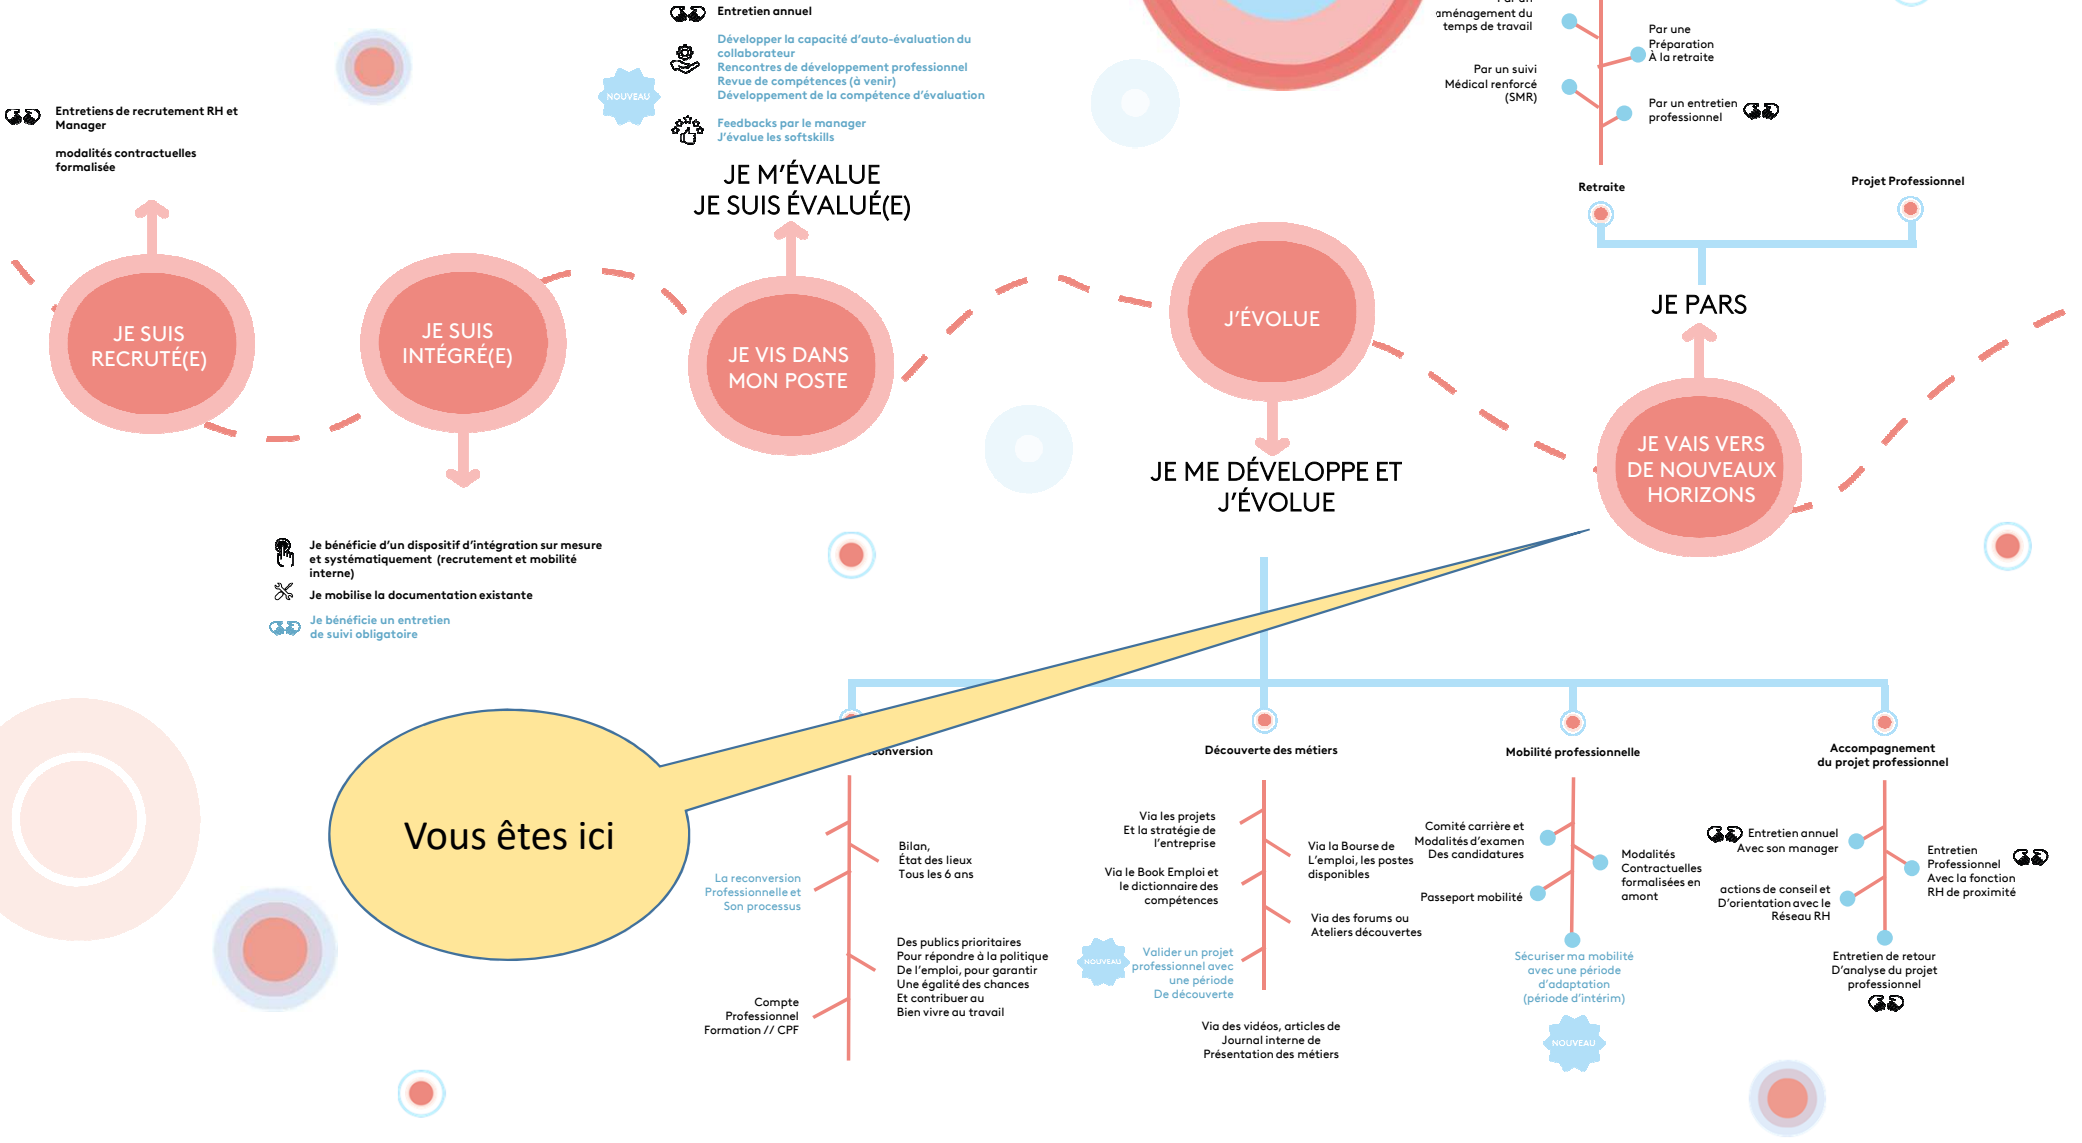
Entretien annuel

NOUVEAU

Développer la capacité d'auto-évaluation du collaborateur
Rencontres de développement professionnel
Revue de compétences (à venir)
Développement de la compétence d'évaluation

Feedbacks par le manager
J'évalue les softskills

JE M'ÉVALUE
JE SUIS ÉVALUÉ(E)

Entretiens de recrutement RH et Manager

modalités contractuelles formalisée

aménagement du temps de travail

Par une Préparation À la retraite

Par un suivi Médical renforcé (SMR)

Par un entretien professionnel

Retraite

Projet Professionnel

JE PARS

JE SUIS RECRUTÉ(E)

JE SUIS INTÉGRÉ(E)

JE VIS DANS MON POSTE

J'ÉVOLUE

JE ME DÉVELOPPE ET J'ÉVOLUE

JE VAIS VERS DE NOUVEAUX HORIZONS

Je bénéficie d'un dispositif d'intégration sur mesure et systématiquement (recrutement et mobilité interne)

Je mobilise la documentation existante

Je bénéficie un entretien de suivi obligatoire

Vous êtes ici

conversion

La reconversion Professionnelle et Son processus

Bilan, État des lieux Tous les 6 ans

Compte Professionnel Formation // CPF

Des publics prioritaires Pour répondre à la politique De l'emploi, pour garantir Une égalité des chances Et contribuer au Bien vivre au travail

Découverte des métiers

Via les projets Et la stratégie de l'entreprise

Via le Book Emploi et le dictionnaire des compétences

Via la Bourse de L'emploi, les postes disponibles

Via des forums ou Ateliers découvertes

NOUVEAU

Valider un projet professionnel avec une période De découverte

Via des vidéos, articles de Journal interne de Présentation des métiers

Mobilité professionnelle

Comité carrière et Modalités d'examen Des candidatures

Modalités Contractuelles formalisées en amont

Passeport mobilité

Sécuriser ma mobilité avec une période d'adaptation (période d'intérim)

NOUVEAU

Accompagnement du projet professionnel

Entretien annuel Avec son manager

Entretien Professionnel Avec la fonction RH de proximité

actions de conseil et D'orientation avec le Réseau RH

Entretien de retour D'analyse du projet professionnel